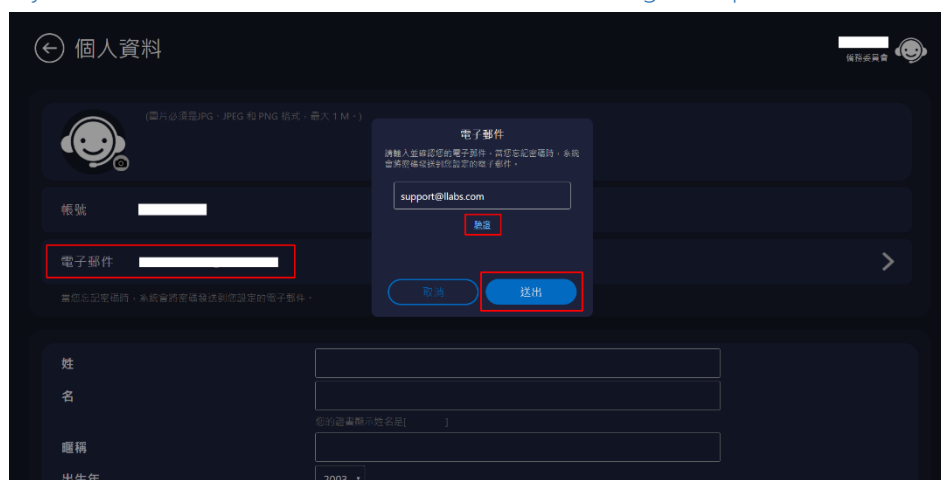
個人資料

備務委員會

(圖片必須是JPG、JPEG 和 PNG 格式，最大 1 M。)

帳號

電子郵件

當您忘記密碼時，系統會將密碼發送到您設定的電子郵件。

電子郵件

請輸入並確認您的電子郵件，當您忘記密碼時，系統會將密碼發送到您設定的電子郵件。

support@llabs.com

驗證

取消

送出

姓

名

您的證書顯示姓名是[ ]

暱稱

出生年

2003